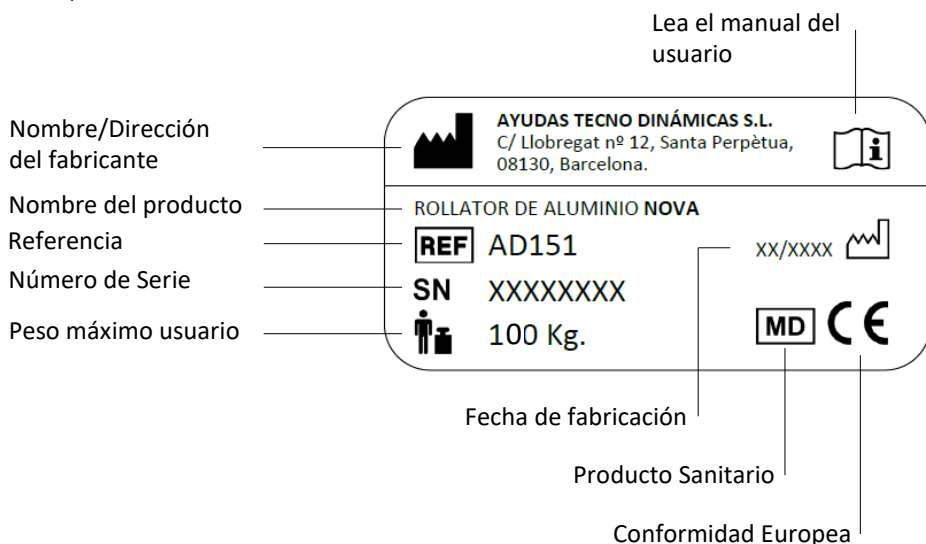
Lea el manual del usuario

Nombre/Dirección del fabricante

AYUDAS TECNO DINÁMICAS S.L.
C/ Llobregat nº 12, Santa Perpètua, 08130, Barcelona.

Nombre del producto

ROLLATOR DE ALUMINIO **NOVA**

Referencia

REF AD151

XX/XXXX

Número de Serie

SN XXXXXXXX

Peso máximo usuario

100 Kg.

MD CE

Fecha de fabricación

Producto Sanitario

Conformidad Europea